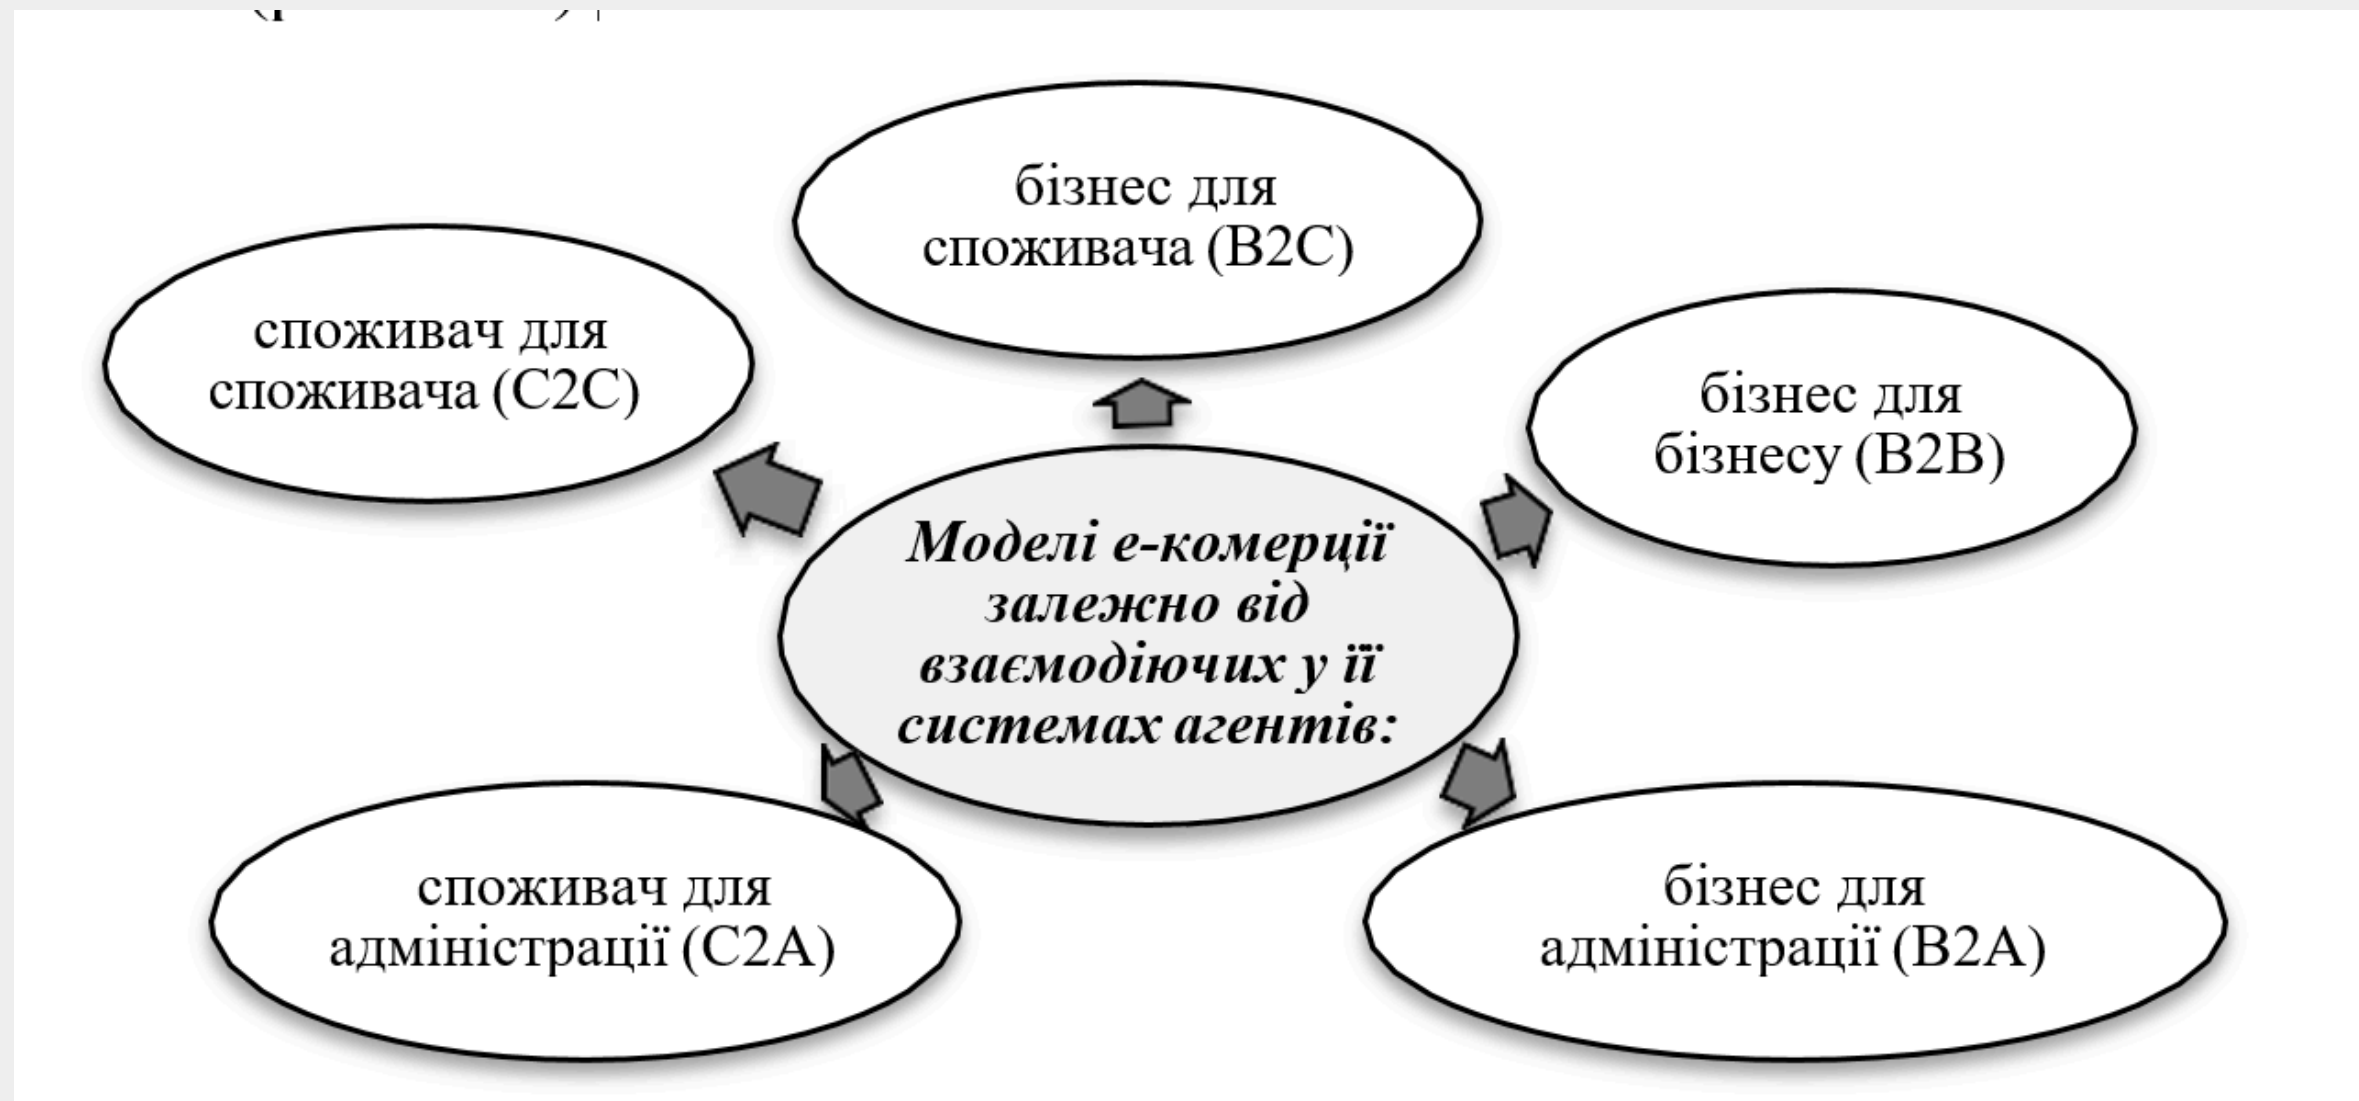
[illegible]

бізнес для споживача (B2C)

споживач для споживача (C2C)

бізнес для бізнесу (B2B)

***Моделі е-комерції залежно від взаємодіючих у її системах агентів:***

споживач для адміністрації (C2A)

бізнес для адміністрації (B2A)